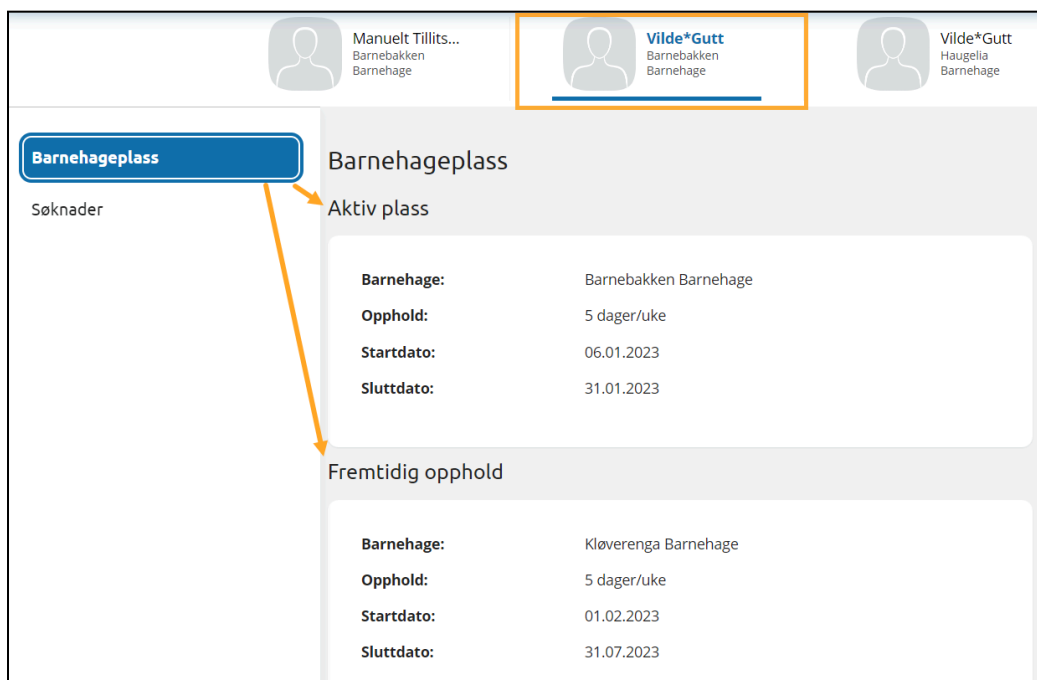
Manuelt Tillits...
Barnebakken
Barnehage

Vilde*Gutt
Barnebakken
Barnehage

Vilde*Gutt
Haugelia
Barnehage

Barnehageplass

Søknader

Barnehageplass

Aktiv plass

| | |
|---|---|
| **Barnehage:** | Barnebakken Barnehage |
| **Opphold:** | 5 dager/uke |
| **Startdato:** | 06.01.2023 |
| **Sluttdato:** | 31.01.2023 |

Fremtidig opphold

| | |
|---|---|
| **Barnehage:** | Kløverenga Barnehage |
| **Opphold:** | 5 dager/uke |
| **Startdato:** | 01.02.2023 |
| **Sluttdato:** | 31.07.2023 |